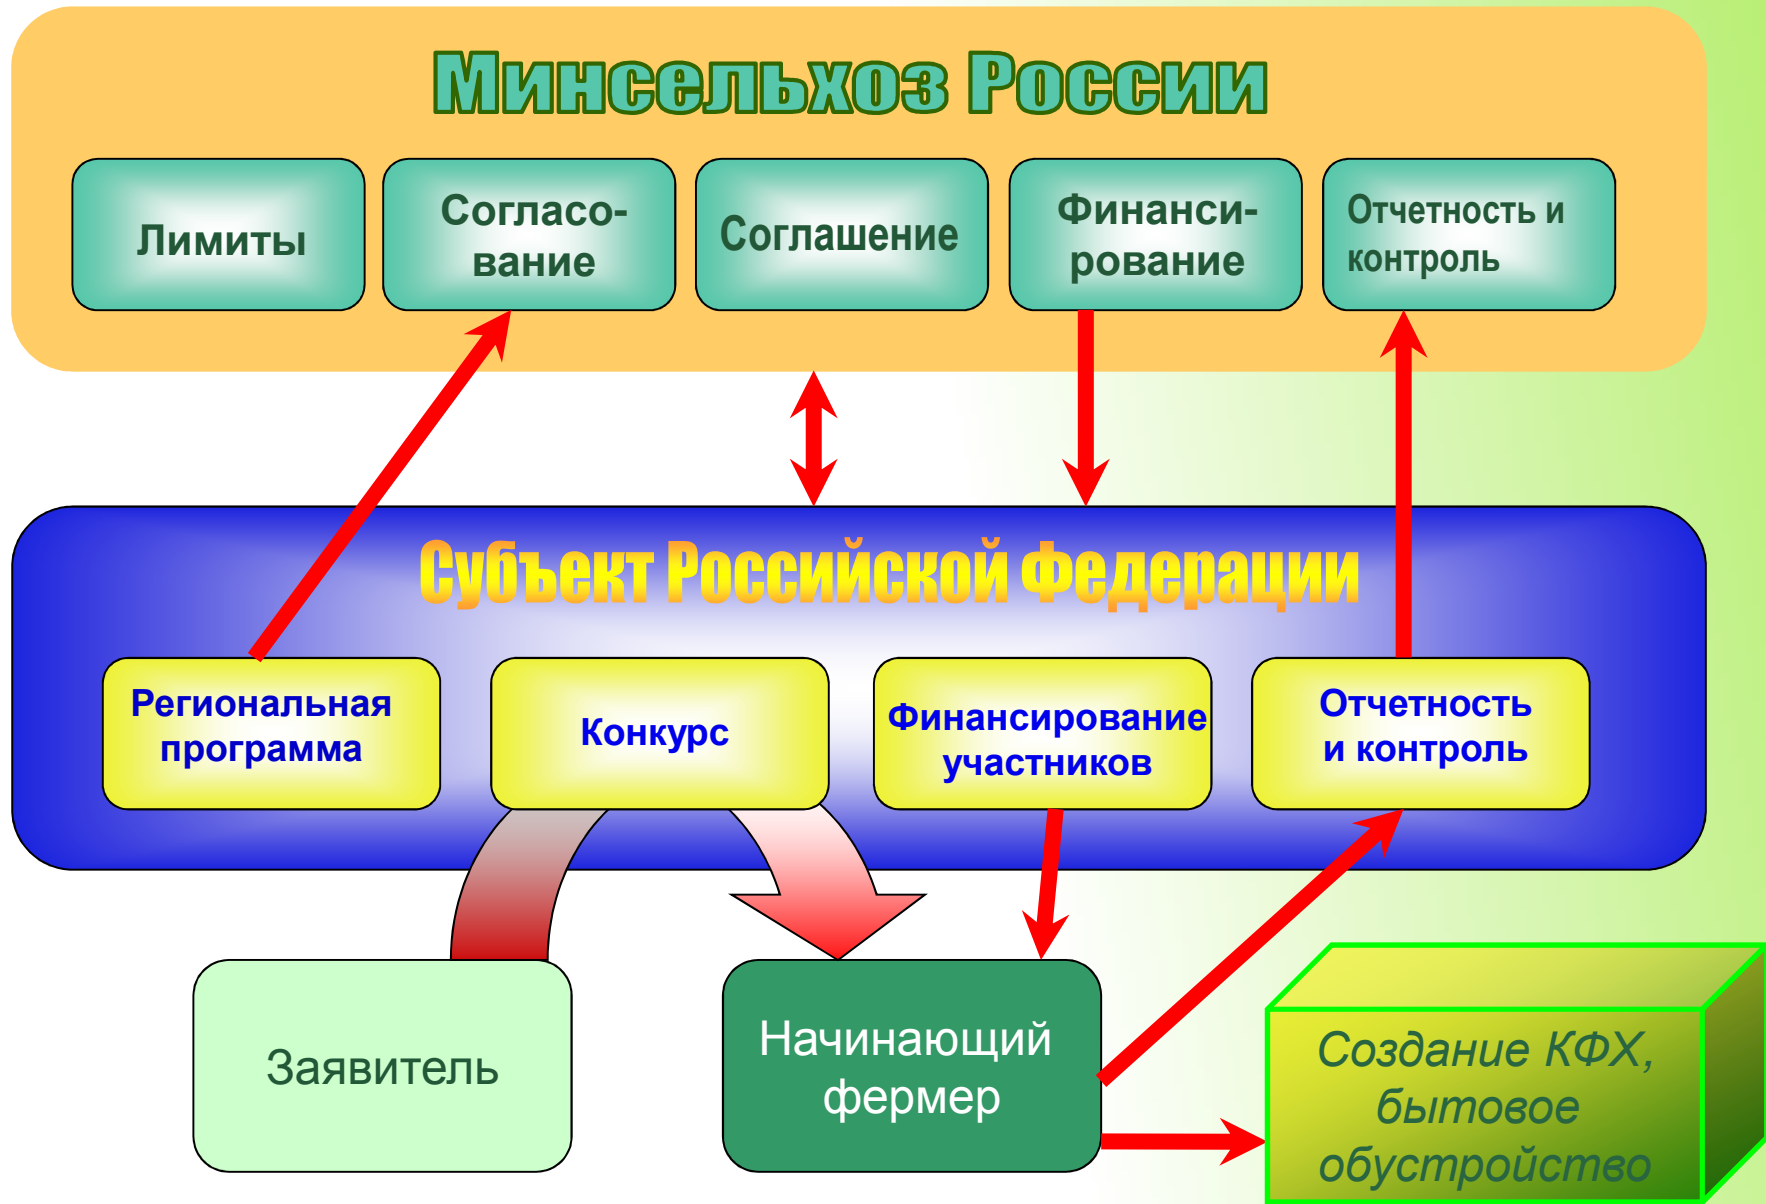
Минсельхоз России

Лимиты

Согласование

Соглашение

Финансирование

Отчетность и контроль

Субъект Российской Федерации

Региональная программа

Конкурс

Финансирование участников

Отчетность и контроль

Заявитель

Начинающий фермер

Создание КФХ, бытовое обустройство